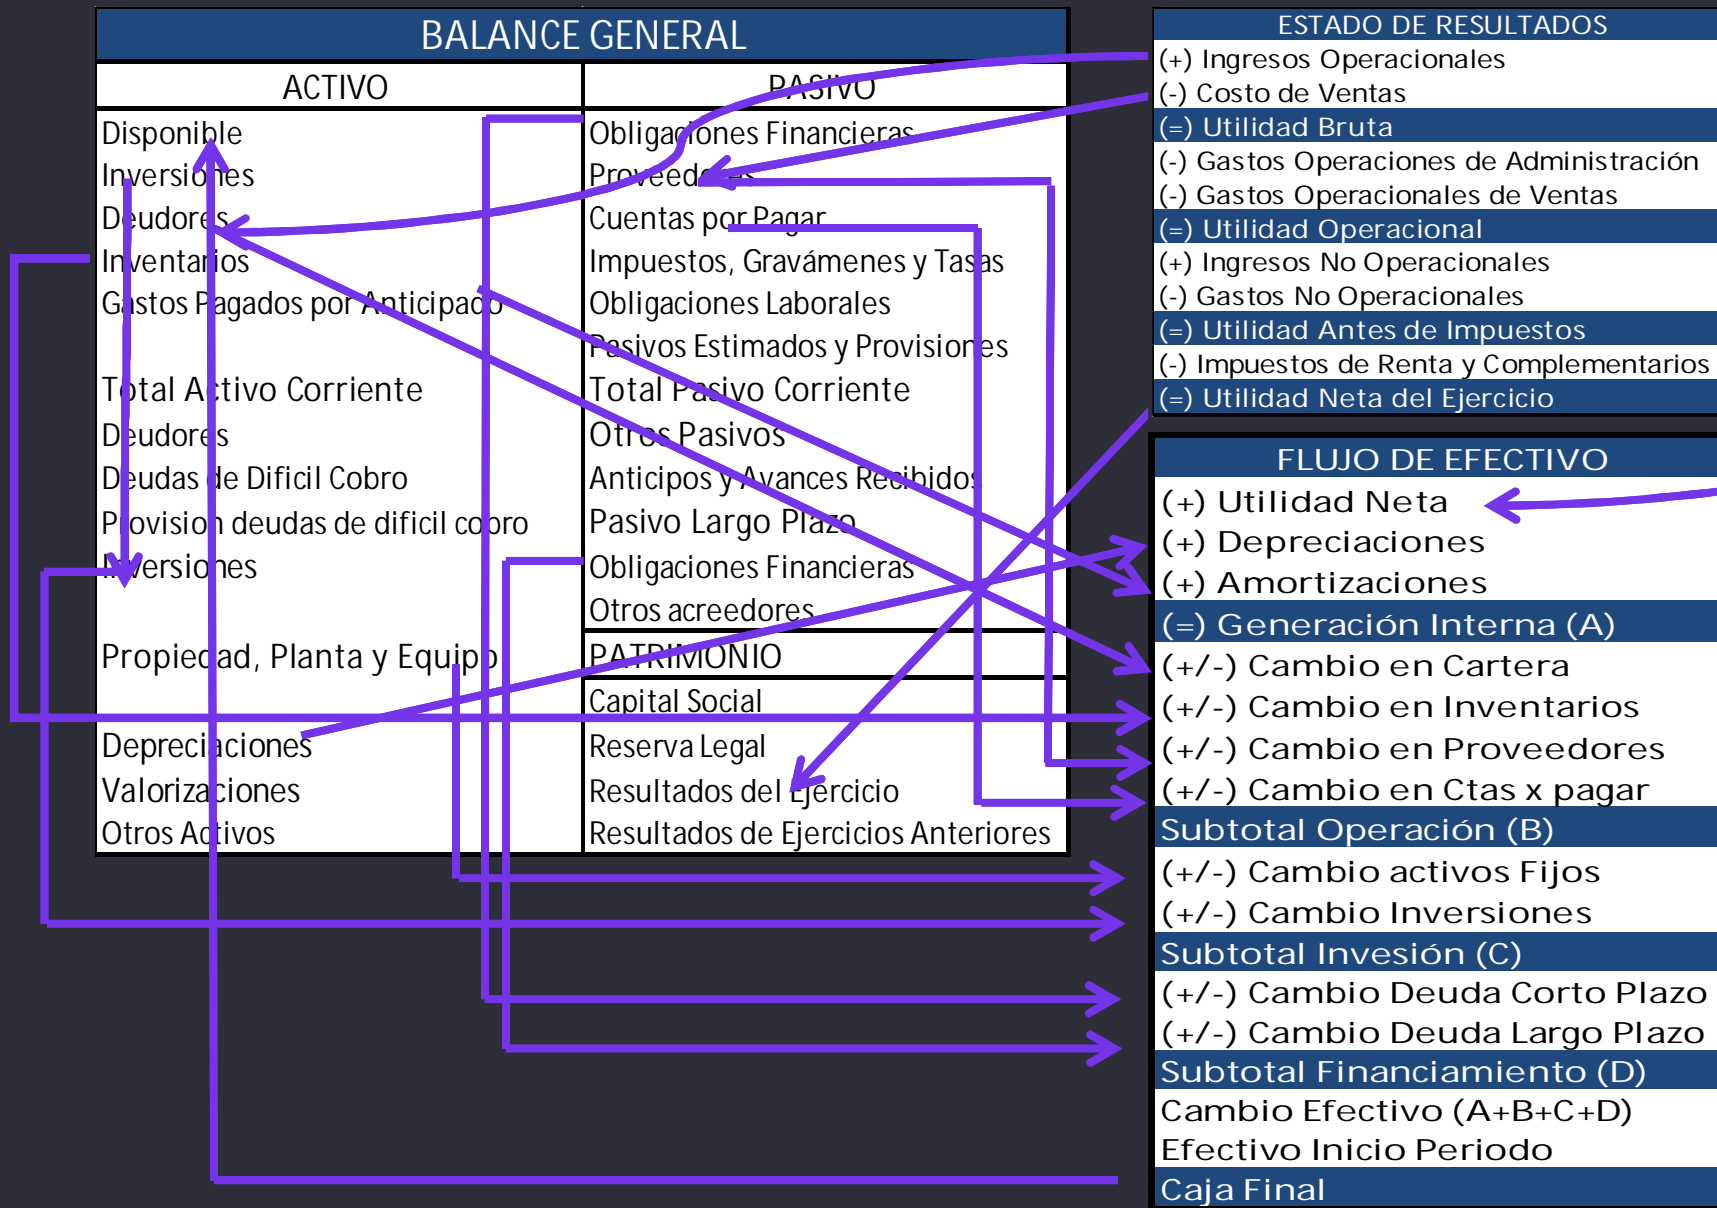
BALANCE GENERAL

| ACTIVO | PASIVO |
|---|---|
| Disponible | Obligaciones Financieras |
| Inversiones | Proveedores |
| Deudores | Cuentas por Pagar |
| Inventarios | Impuestos, Gravámenes y Tasas |
| Gastos Pagados por Anticipado | Obligaciones Laborales |
| | Pasivos Estimados y Provisiones |
| Total Activo Corriente | Total Pasivo Corriente |
| Deudores | Otros Pasivos |
| Deudas de Dificil Cobro | Anticipos y Avances Recibidos |
| Provision deudas de dificil cobro | Pasivo Largo Plazo |
| Inversiones | Obligaciones Financieras |
| | Otros acreedores |
| Propiedad, Planta y Equipo | PATRIMONIO |
| | Capital Social |
| Depreciaciones | Reserva Legal |
| Valorizaciones | Resultados del Ejercicio |
| Otros Activos | Resultados de Ejercicios Anteriores |

ESTADO DE RESULTADOS
(+) Ingresos Operacionales
(-) Costo de Ventas
(=) Utilidad Bruta
(-) Gastos Operaciones de Administración
(-) Gastos Operacionales de Ventas
(=) Utilidad Operacional
(+) Ingresos No Operacionales
(-) Gastos No Operacionales
(=) Utilidad Antes de Impuestos
(-) Impuestos de Renta y Complementarios
(=) Utilidad Neta del Ejercicio

FLUJO DE EFECTIVO
(+) Utilidad Neta
(+) Depreciaciones
(+) Amortizaciones
(=) Generación Interna (A)
(+/-) Cambio en Cartera
(+/-) Cambio en Inventarios
(+/-) Cambio en Proveedores
(+/-) Cambio en Ctas x pagar
Subtotal Operación (B)
(+/-) Cambio activos Fijos
(+/-) Cambio Inversiones
Subtotal Invesión (C)
(+/-) Cambio Deuda Corto Plazo
(+/-) Cambio Deuda Largo Plazo
Subtotal Financiamiento (D)
Cambio Efectivo (A+B+C+D)
Efectivo Inicio Periodo
Caja Final